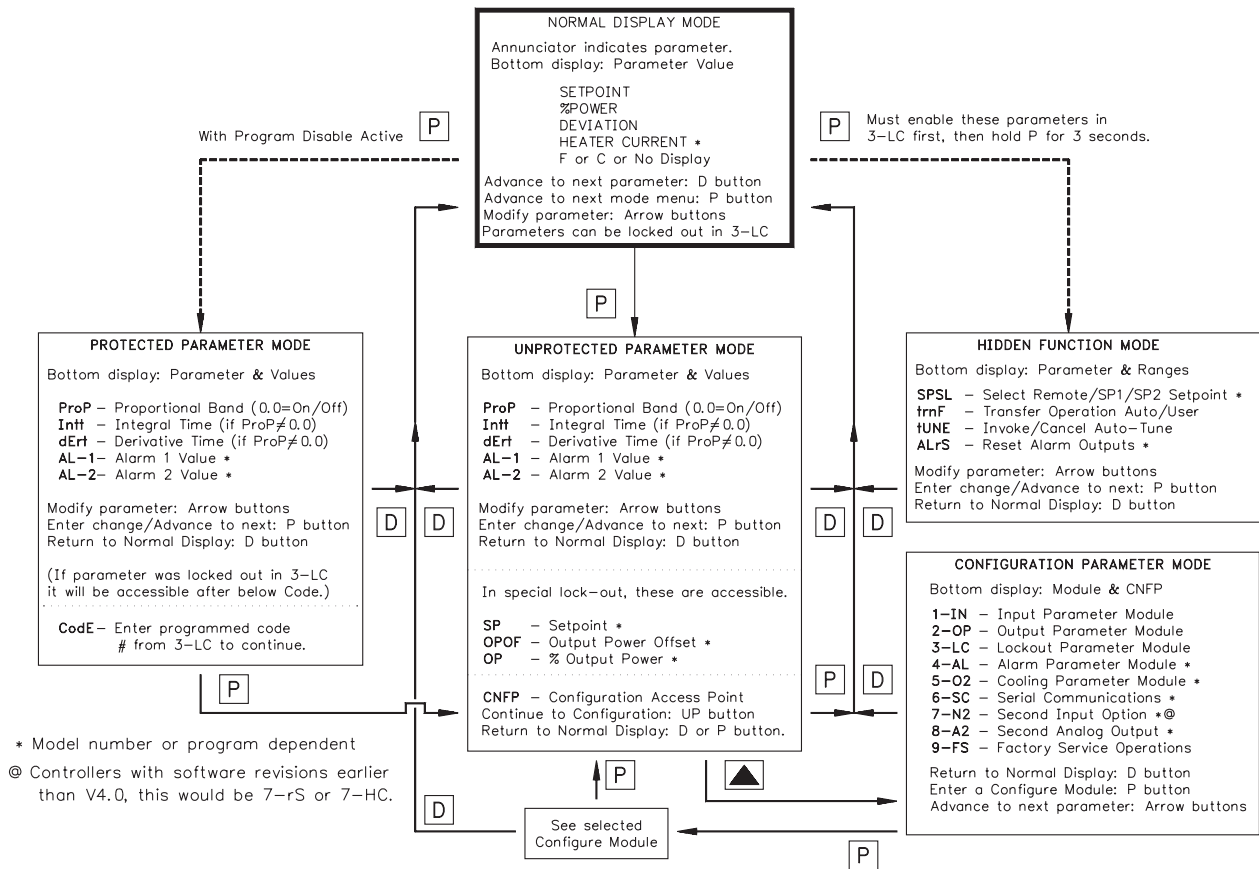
NORMAL DISPLAY MODE

Annunciator indicates parameter.
Bottom display: Parameter Value

SETPOINT
%POWER
DEVIATION
HEATER CURRENT *
F or C or No Display

Advance to next parameter: D button
Advance to next mode menu: P button
Modify parameter: Arrow buttons
Parameters can be locked out in 3-LC

With Program Disable Active P

P Must enable these parameters in 3-LC first, then hold P for 3 seconds.

P

PROTECTED PARAMETER MODE

Bottom display: Parameter & Values

ProP – Proportional Band (0.0=On/Off)
Intt – Integral Time (if ProP$\neq$0.0)
dErt – Derivative Time (if ProP$\neq$0.0)
AL-1– Alarm 1 Value *
AL-2– Alarm 2 Value *

Modify parameter: Arrow buttons
Enter change/Advance to next: P button
Return to Normal Display: D button

(If parameter was locked out in 3-LC it will be accessible after below Code.)

CodE– Enter programmed code # from 3-LC to continue.

D D

UNPROTECTED PARAMETER MODE

Bottom display: Parameter & Values

ProP – Proportional Band (0.0=On/Off)
Intt – Integral Time (if ProP$\neq$0.0)
dErt – Derivative Time (if ProP$\neq$0.0)
AL-1 – Alarm 1 Value *
AL-2 – Alarm 2 Value *

Modify parameter: Arrow buttons
Enter change/Advance to next: P button
Return to Normal Display: D button

In special lock-out, these are accessible.

SP – Setpoint *
OPOF – Output Power Offset *
OP – % Output Power *

CNFP – Configuration Access Point
Continue to Configuration: UP button
Return to Normal Display: D or P button.

D D

HIDDEN FUNCTION MODE

Bottom display: Parameter & Ranges

SPSL – Select Remote/SP1/SP2 Setpoint *
trnF – Transfer Operation Auto/User
tUNE – Invoke/Cancel Auto-Tune
ALrS – Reset Alarm Outputs *

Modify parameter: Arrow buttons
Enter change/Advance to next: P button
Return to Normal Display: D button

P D

CONFIGURATION PARAMETER MODE

Bottom display: Module & CNFP

1-IN – Input Parameter Module
2-OP – Output Parameter Module
3-LC – Lockout Parameter Module
4-AL – Alarm Parameter Module *
5-O2 – Cooling Parameter Module *
6-SC – Serial Communications *
7-N2 – Second Input Option *@
8-A2 – Second Analog Output *
9-FS – Factory Service Operations

Return to Normal Display: D button
Enter a Configure Module: P button
Advance to next parameter: Arrow buttons

P

* Model number or program dependent

@ Controllers with software revisions earlier than V4.0, this would be 7-rS or 7-HC.

D

P

See selected Configure Module

P